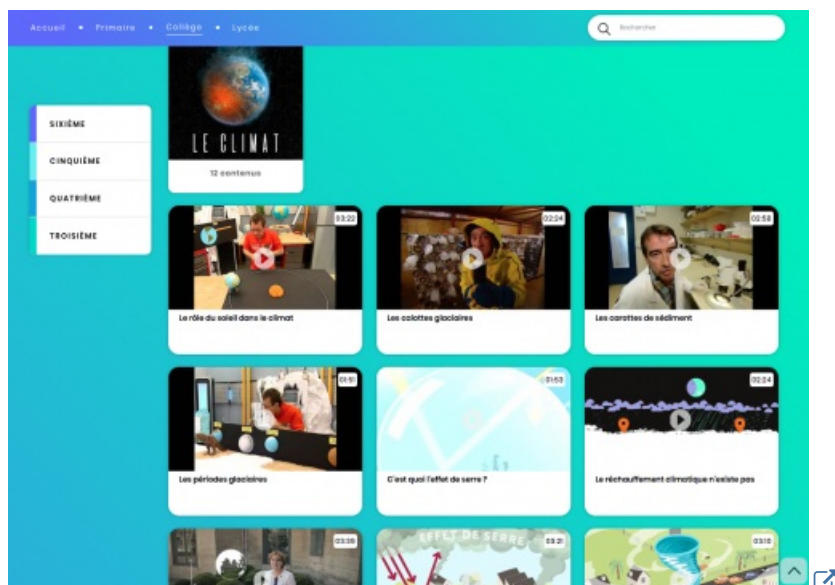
Accueil • Primaire • Collège • Lycée

Rechercher

SIXIÈME
CINQUIÈME
QUATRIÈME
TROISIÈME

LE CLIMAT
12 contenus

03:22
Le rôle du soleil dans le climat

02:24
Les calottes glaciaires

02:58
Les carottes de sédiment

01:51
Les périodes glaciaires

01:53
C'est quoi l'effet de serre ?

02:24
Le réchauffement climatique n'existe pas

03:35

EFFET DE SERRE
03:21

03:10